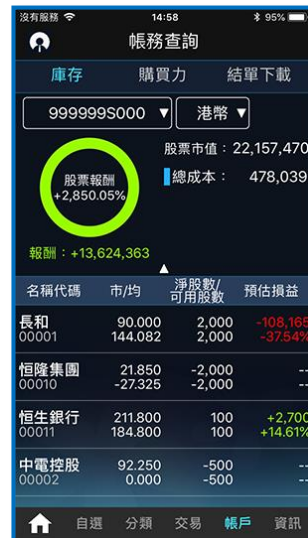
沒有服務 14:58 95%

帳務查詢

庫存 購買力 結單下載

999999S000 ▼ 港幣 ▼

股票報酬 +2,850.05%

股票市值：22,157,470

總成本： 478,039

報酬：+13,624,363

| 名稱代碼 | 市/均 | 淨股數/可用股數 | 預估損益 |
|---|---|---|---|
| 長和 00001 | 90.000 144.082 | 2,000 2,000 | -108,165 -37.54% |
| 恒隆集團 00010 | 21.850 -27.325 | -2,000 -2,000 | -- |
| 恒生銀行 00011 | 211.800 184.800 | 100 100 | +2,700 +14.61% |
| 中電控股 00002 | 92.250 0.000 | -500 -500 | -- |

自選 分類 交易 帳戶 資訊